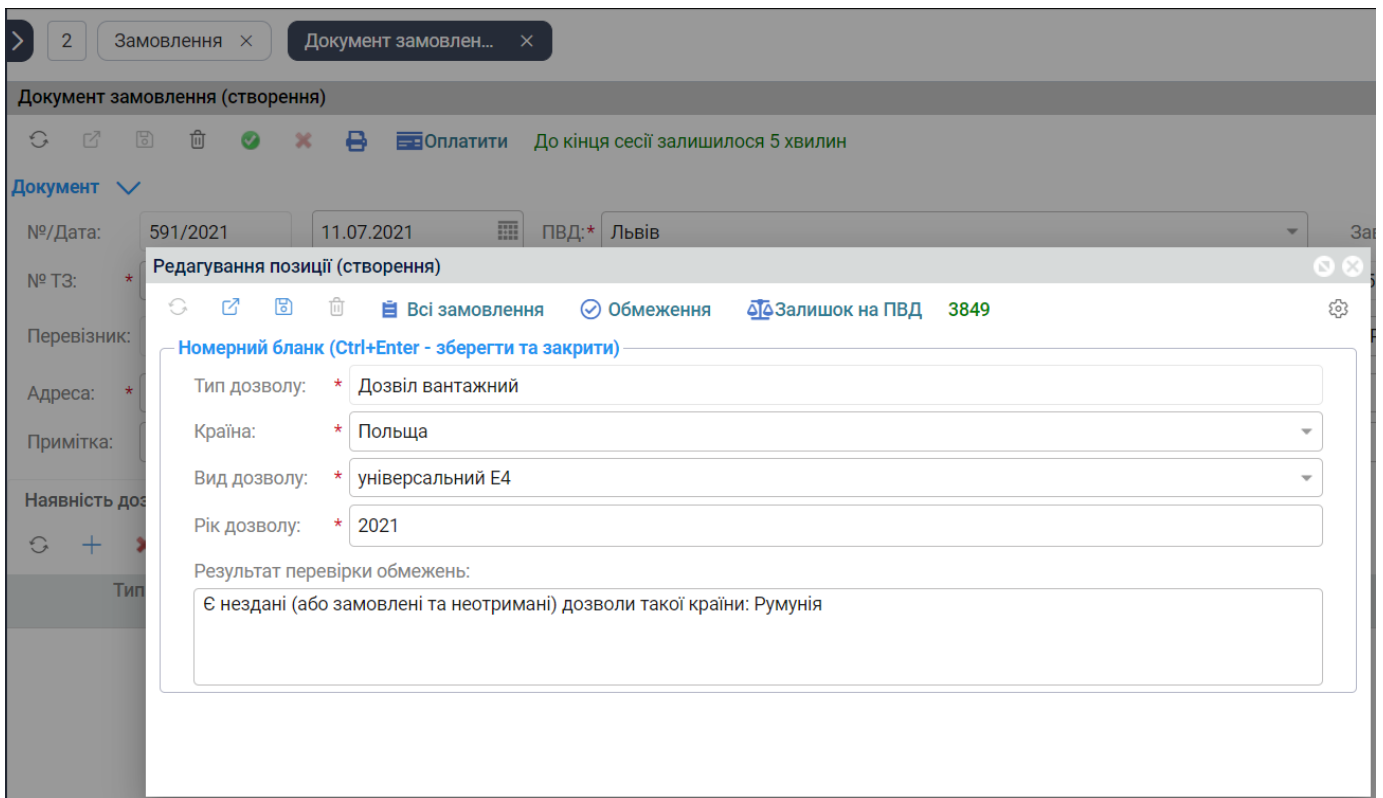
2 Замовлення × Документ замовлен... ×

Документ замовлення (створення)

Оплатити До кінця сесії залишилося 5 хвилин

Документ

№/Дата: 591/2021 11.07.2021 ПВД: * Львів За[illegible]

№ ТЗ: *

Перевізник:

Адреса: *

Примітка:

Наявність доз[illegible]

Тип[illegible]

Редагування позиції (створення)

Всі замовлення Обмеження Залишок на ПВД 3849

Номерний бланк (Ctrl+Enter - зберегти та закрити)

Тип дозволу: * Дозвіл вантажний

Країна: * Польща

Вид дозволу: * універсальний Е4

Рік дозволу: * 2021

Результат перевірки обмежень:

Є нездані (або замовлені та неотримані) дозволи такої країни: Румунія